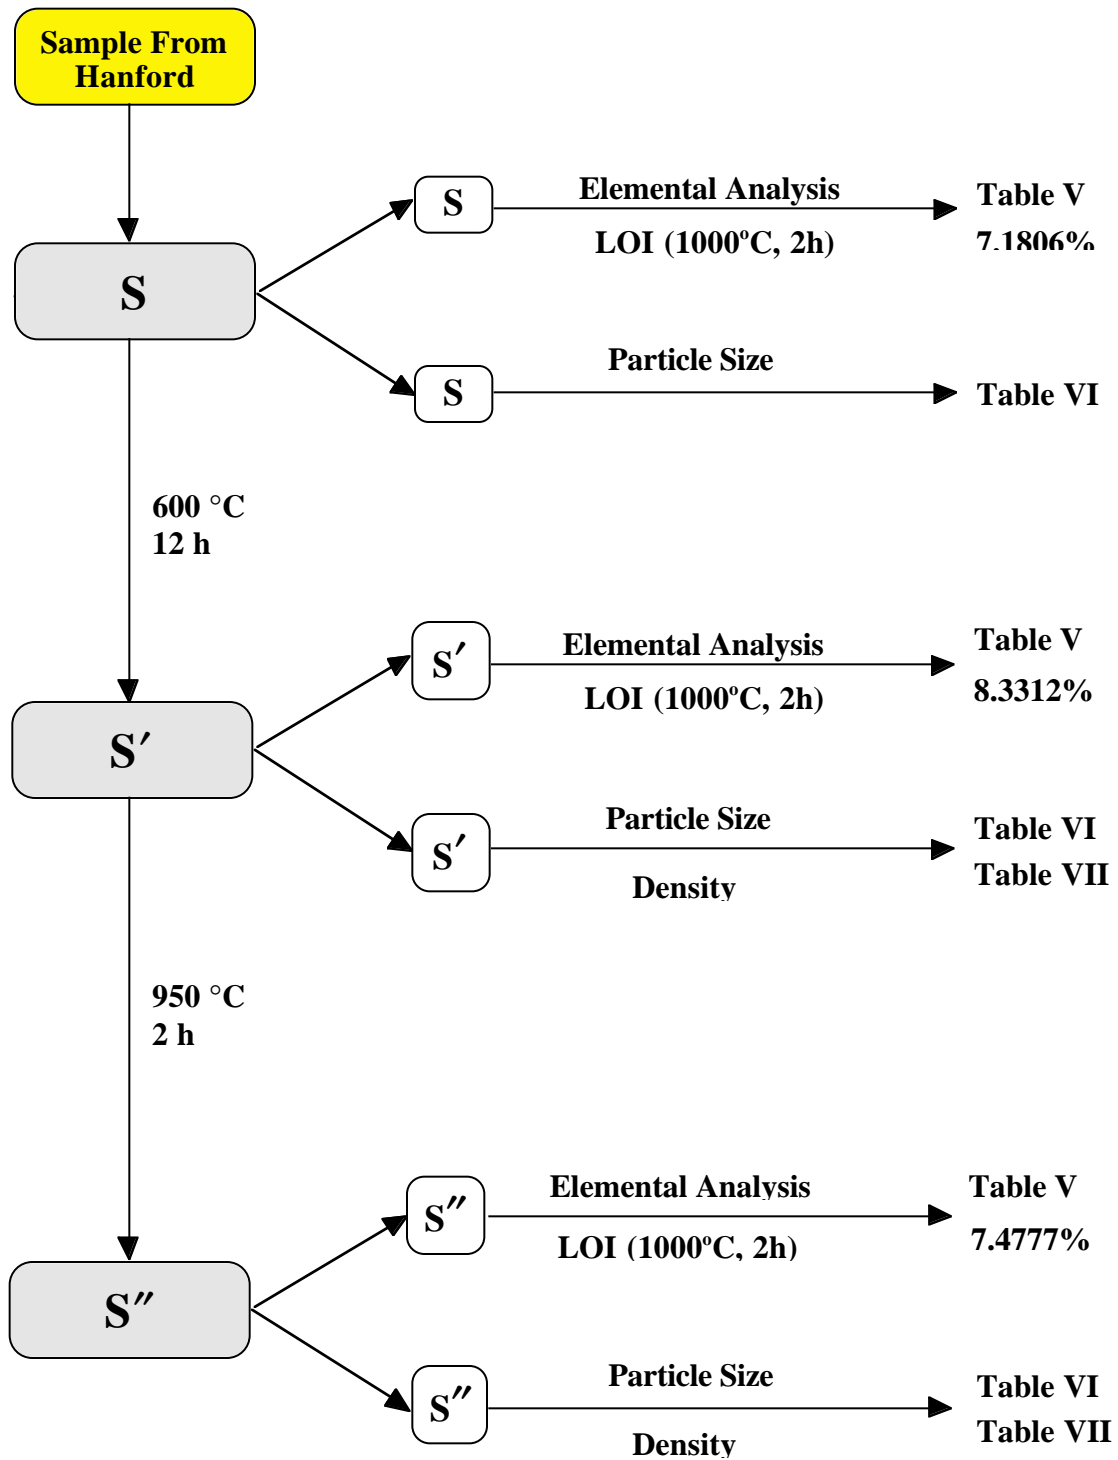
Sample From Hanford

S

S
Elemental Analysis
LOI (1000°C, 2h)
Table V
7.1806%

S
Particle Size
Table VI

600 °C
12 h

S′

S′
Elemental Analysis
LOI (1000°C, 2h)
Table V
8.3312%

S′
Particle Size
Density
Table VI
Table VII

950 °C
2 h

S″

S″
Elemental Analysis
LOI (1000°C, 2h)
Table V
7.4777%

S″
Particle Size
Density
Table VI
Table VII